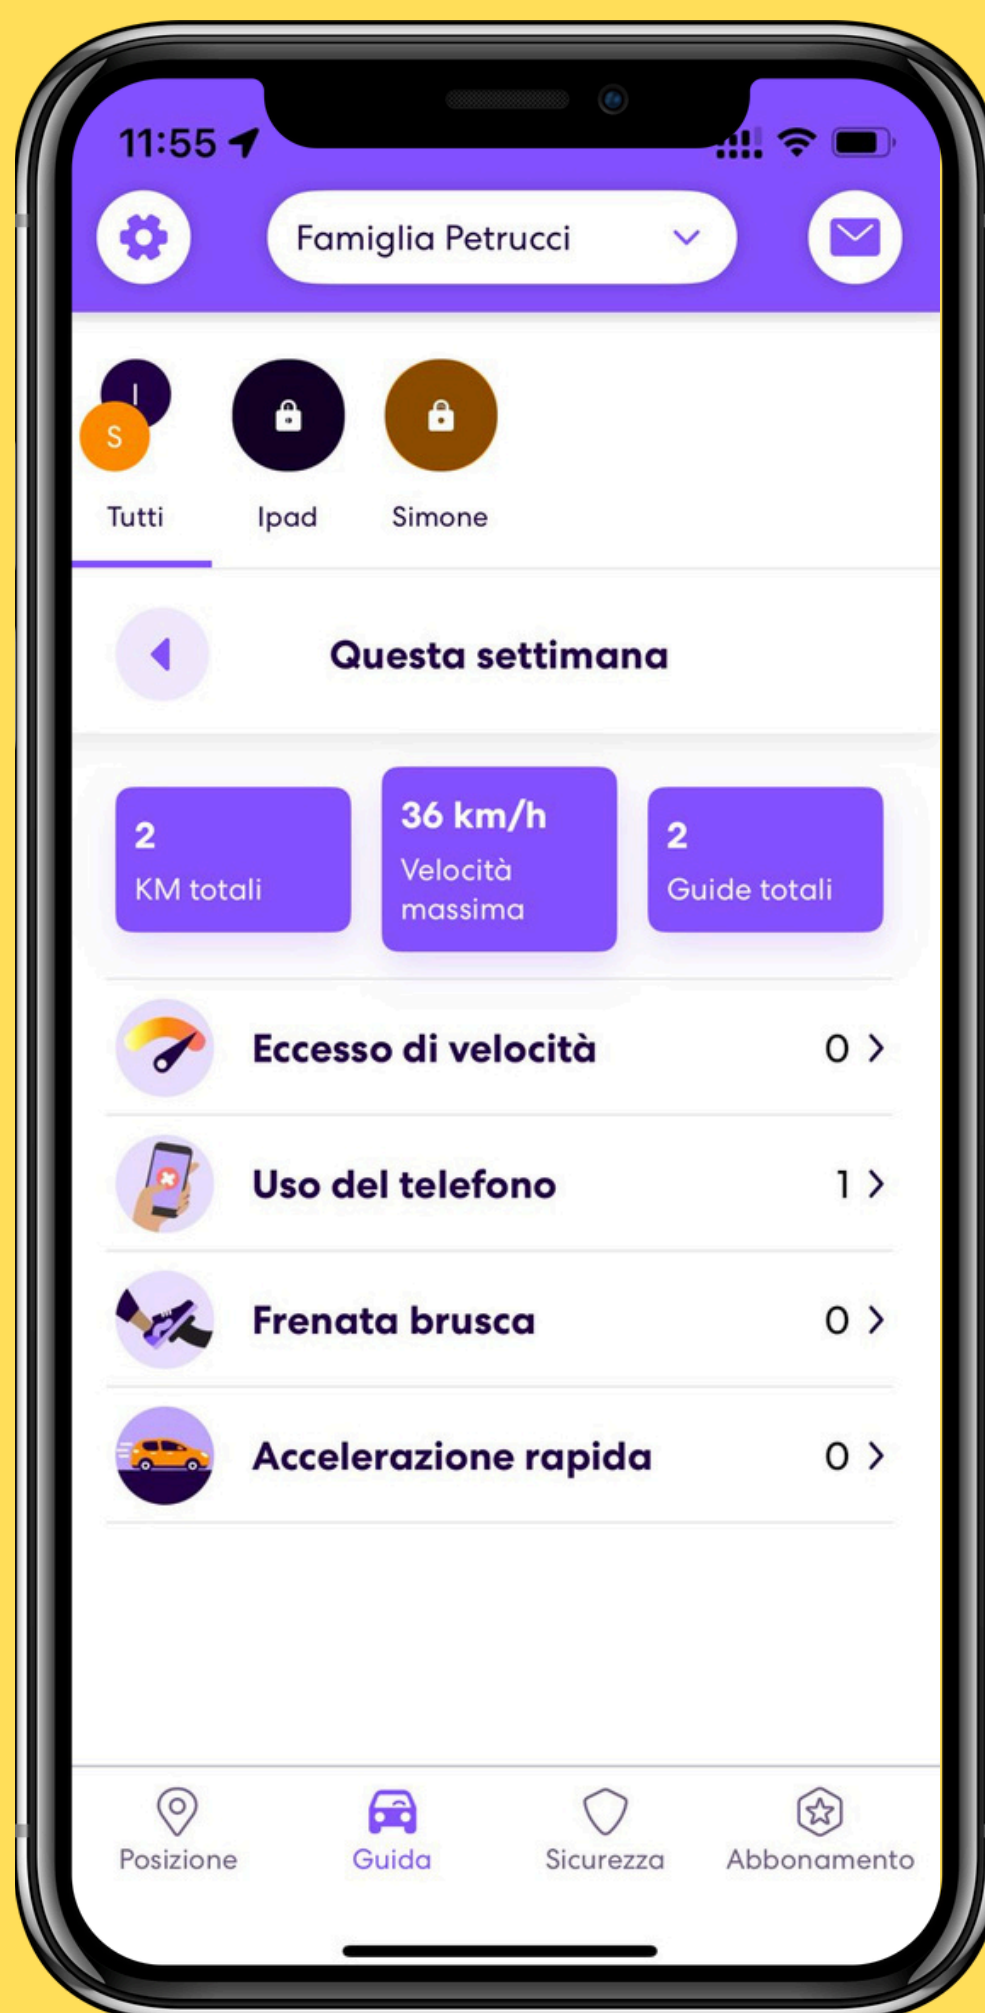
11:55

Famiglia Petrucci

I
S
Tutti

Ipad

Simone

Questa settimana

2
KM totali

36 km/h
Velocità massima

2
Guide totali

Eccesso di velocità 0

Uso del telefono 1

Frenata brusca 0

Accelerazione rapida 0

Posizione
Guida
Sicurezza
Abbonamento